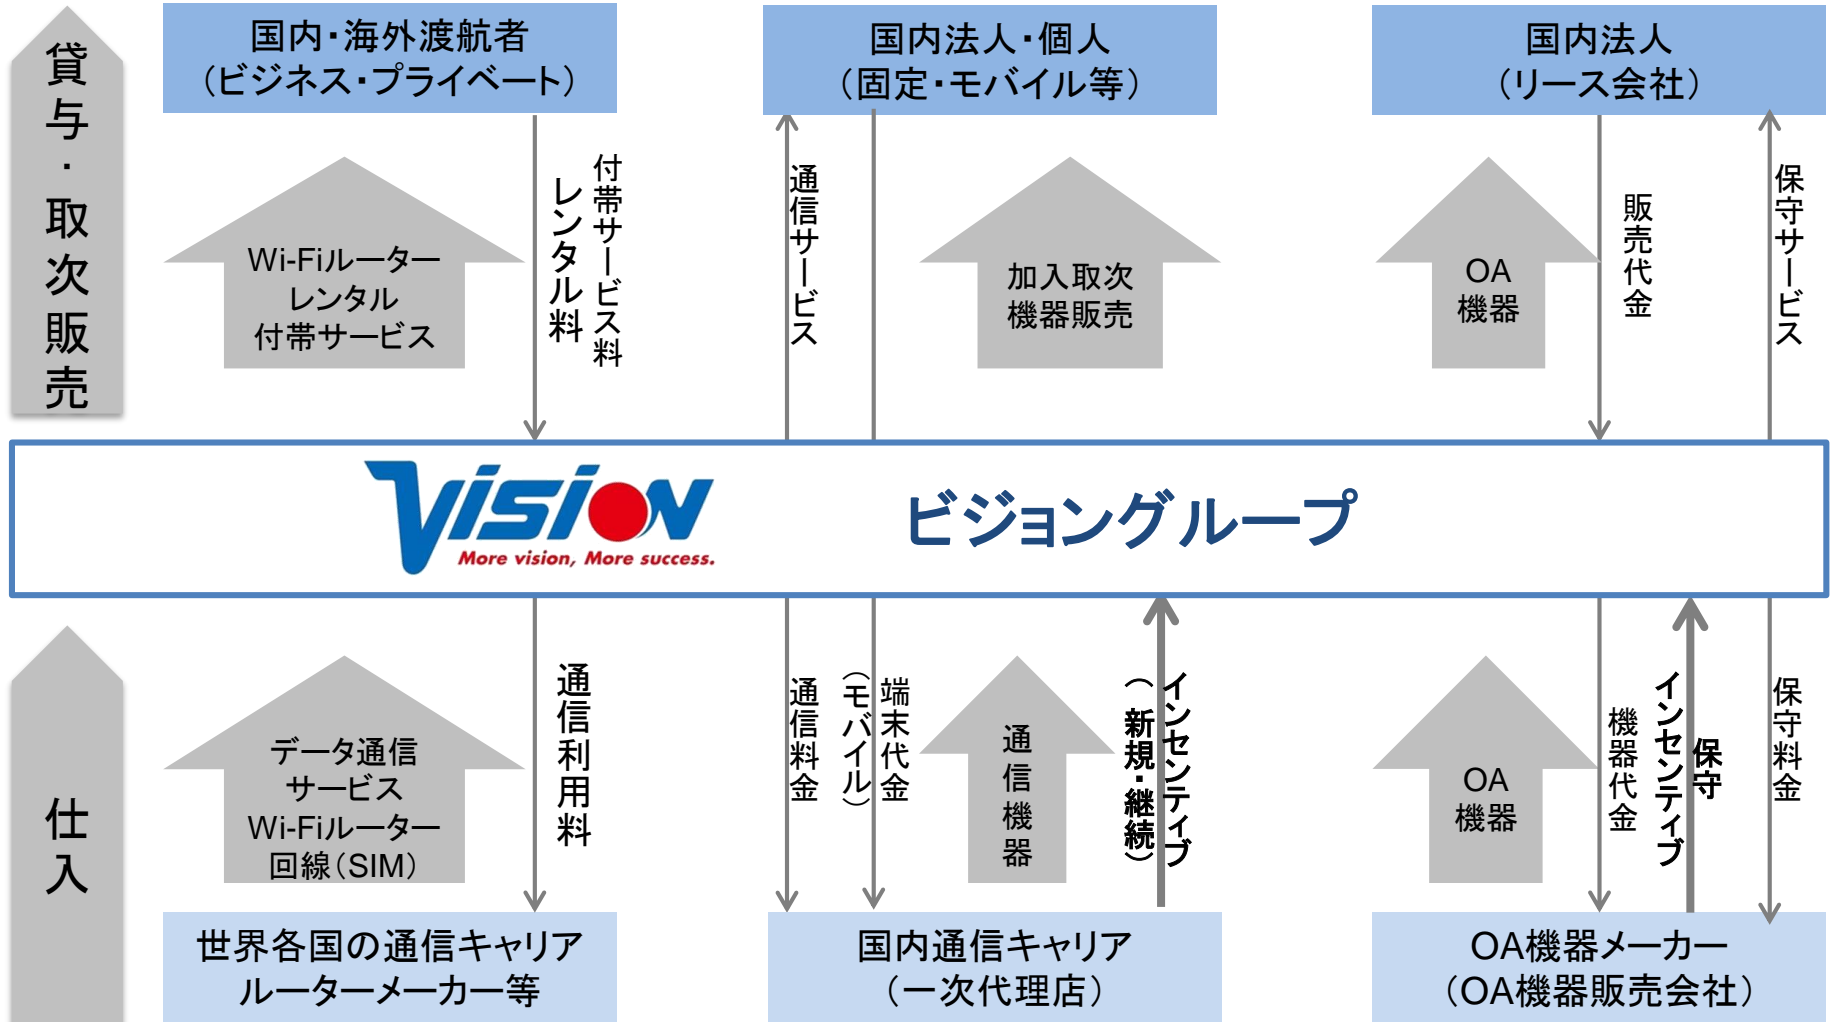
貸与・取次販売

国内・海外渡航者
（ビジネス・プライベート）

国内法人・個人
（固定・モバイル等）

国内法人
（リース会社）

Wi-Fiルーター
レンタル
付帯サービス

レンタル料
付帯サービス料

通信サービス

加入取次
機器販売

OA
機器

販売代金

保守サービス

Vision
More vision, More success.

ビジョングループ

仕入

データ通信
サービス
Wi-Fiルーター
回線（SIM）

通信利用料

通信料金

端末代金
（モバイル）

通信機器

インセンティブ
（新規・継続）

OA
機器

機器代金

インセンティブ

保守

保守料金

世界各国の通信キャリア
ルーターメーカー等

国内通信キャリア
（一次代理店）

OA機器メーカー
（OA機器販売会社）